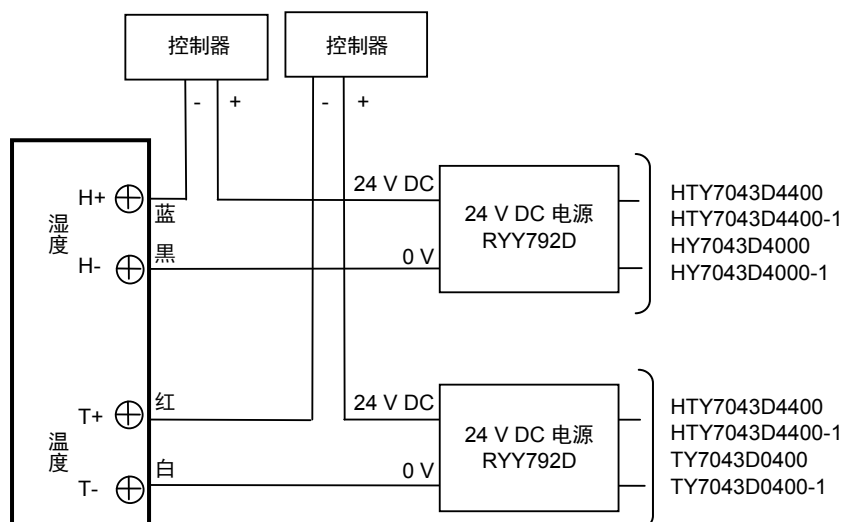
控制器

控制器

-
+
-
+

湿度

H+
蓝
H-
黑

温度

T+
红
T-
白

24 V DC
0 V
24 V DC 电源
RYY792D

HTY7043D4400
HTY7043D4400-1
HY7043D4000
HY7043D4000-1

24 V DC
0 V
24 V DC 电源
RYY792D

HTY7043D4400
HTY7043D4400-1
TY7043D0400
TY7043D0400-1